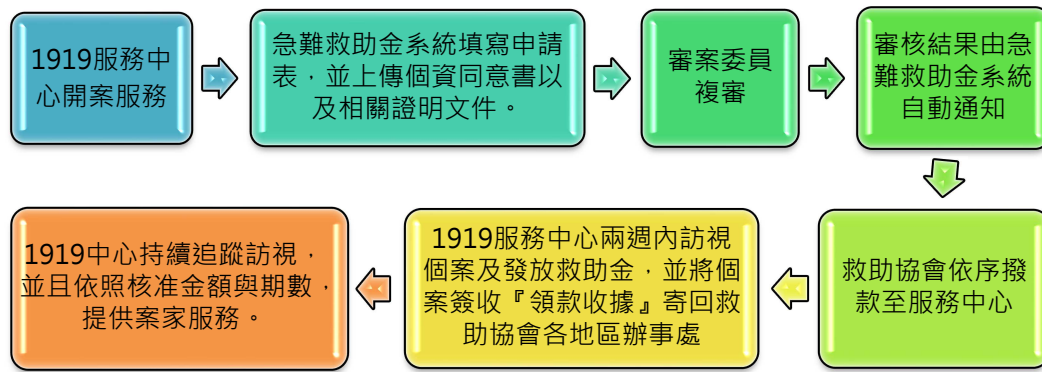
1919服務中心開案服務

急難救助金系統填寫申請表，並上傳個資同意書以及相關證明文件。

審案委員複審

審核結果由急難救助金系統自動通知

救助協會依序撥款至服務中心

1919服務中心兩週內訪視個案及發放救助金，並將個案簽收『領款收據』寄回救助協會各地區辦事處

1919中心持續追蹤訪視，並且依照核准金額與期數，提供案家服務。